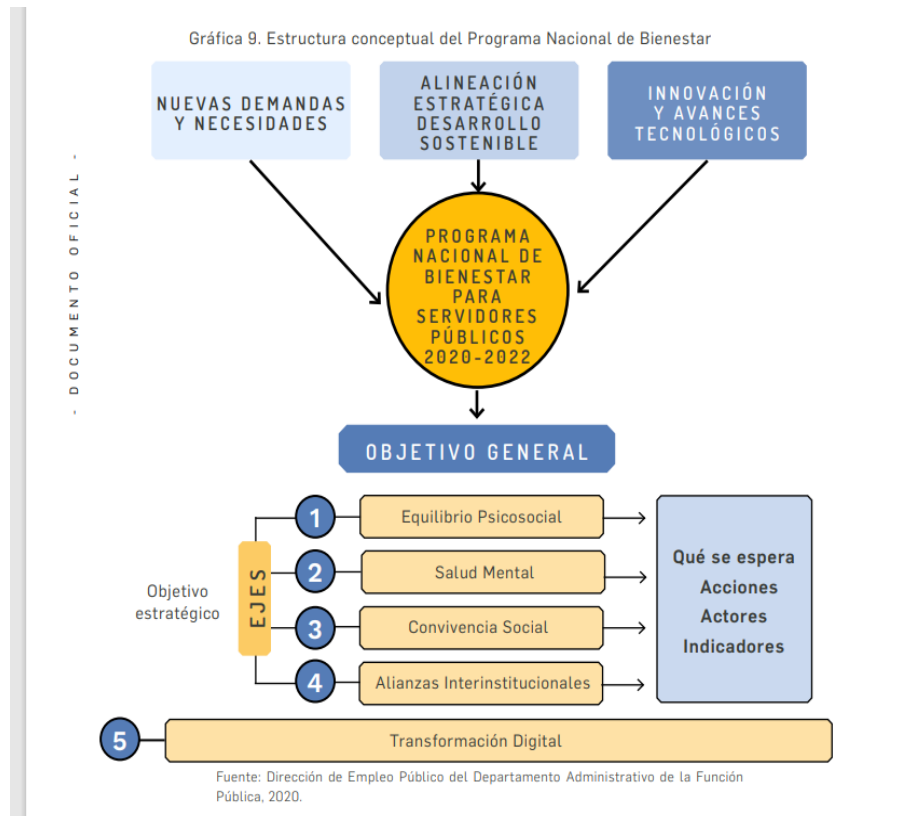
- DOCUMENTO OFICIAL -

Gráfica 9. Estructura conceptual del Programa Nacional de Bienestar

NUEVAS DEMANDAS Y NECESIDADES

ALINEACIÓN ESTRATÉGICA DESARROLLO SOSTENIBLE

INNOVACIÓN Y AVANCES TECNOLÓGICOS

PROGRAMA NACIONAL DE BIENESTAR PARA SERVIDORES PÚBLICOS 2020-2022

OBJETIVO GENERAL

Objetivo estratégico

EJES

1 Equilibrio Psicosocial

2 Salud Mental

3 Convivencia Social

4 Alianzas Interinstitucionales

Qué se espera
Acciones
Actores
Indicadores

5 Transformación Digital

Fuente: Dirección de Empleo Público del Departamento Administrativo de la Función Pública, 2020.